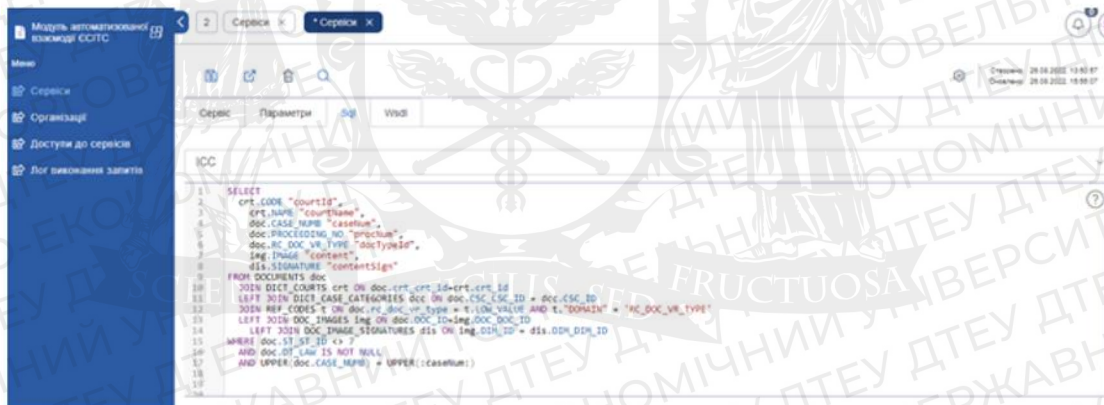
Модуль автоматизованої взаємодії ЄСІТС

Меню

Сервіси

Організації

Доступи до сервісів

Лог виконання запитів

2 Сервіси × * Сервіси ×

Створено: 28.08.2022 13:50:57
Оновлено: 28.08.2022 15:55:07

Сервіс Параметри Sql Wsdl

ICC

1 SELECT
2 crt.CODE "courtId",
3 crt.NAME "courtName",
4 doc.CASE_NUMB "caseNum",
5 doc.PROCEEDING_NO "procNum",
6 doc.RC_DOC_VR_TYPE "docTypeId",
7 img.IMAGE "content",
8 dis.SIGNATURE "contentSign"
9 FROM DOCUMENTS doc
10 JOIN DICT_COURTS crt ON doc.crt_crt_id=crt.crt_id
11 LEFT JOIN DICT_CASE_CATEGORIES dcc ON doc.CSC_CSC_ID = dcc.CSC_ID
12 JOIN REF_CODES t ON doc.rc_doc_vr_type = t.LOW_VALUE AND t."DOMAIN" = 'RC_DOC_VR_TYPE'
13 LEFT JOIN DOC_IMAGES img ON doc.DOC_ID=img.DOC_DOC_ID
14 LEFT JOIN DOC_IMAGE_SIGNATURES dis ON img.DIM_ID = dis.DIM_DIM_ID
15 WHERE doc.ST_ST_ID <> 7
16 AND doc.DT_LAW IS NOT NULL
17 AND UPPER(doc.CASE_NUMB) = UPPER(:caseNum)
18
19

SCIENTIA ... FRUCTUOSA
ДТЕУ ДЕРЖАВНИЙ ТОРГОВЕЛЬНО-ЕКОНОМІЧНИЙ УНІВЕРСИТЕТ